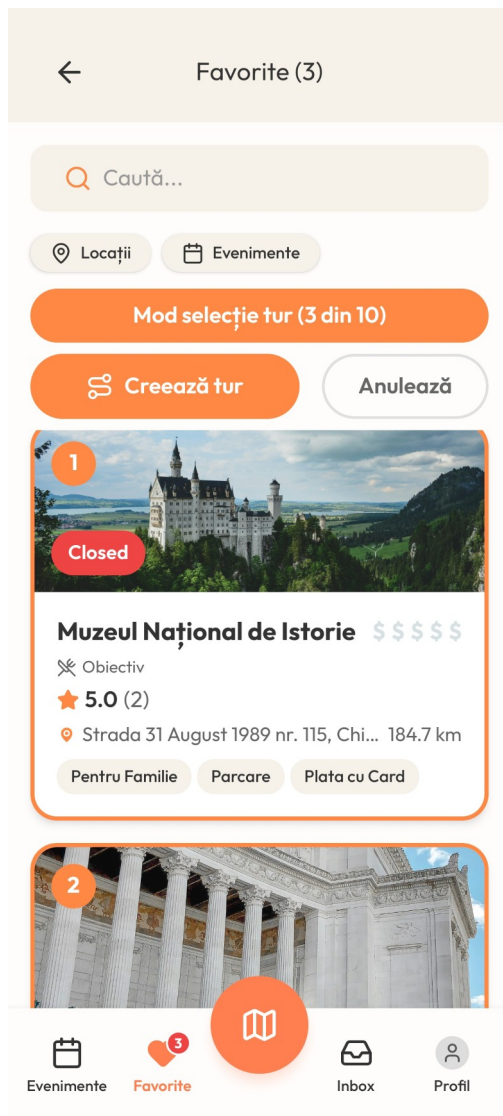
Favorite (3)

Caută...

Locații

Evenimente

Mod selecție tur (3 din 10)

Creează tur

Anulează

1

Closed

Muzeul Național de Istorie $$$$$

Obiectiv

5.0 (2)

Strada 31 August 1989 nr. 115, Chi... 184.7 km

Pentru Familie

Parcare

Plata cu Card

2

Evenimente

3

Favorite

Inbox

Profil